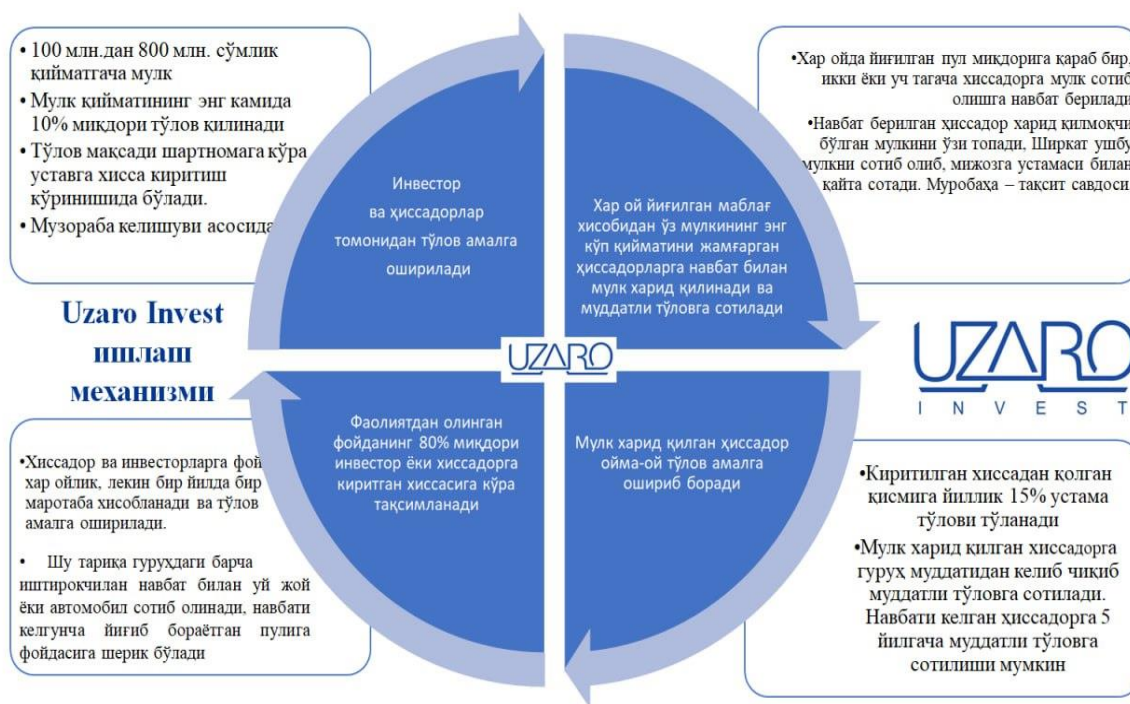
• 100 млн.дан 800 млн. сўмлик қийматгача мулк
• Мулк қийматининг энг камида 10% миқдори тўлов қилинади
• Тўлов мақсади шартномага кўра уставга хисса киритиш кўринишида бўлади.
• Музораба келишуви асосида

Инвестор ва ҳиссадорлар томонидан тўлов амалга оширилади

Хар ой йиғилган маблағ хисобидан ўз мулкининг энг кўп қийматини жамғарган ҳиссадорларга навбат билан мулк харид қилинади ва муддатли тўловга сотилади

•Хар ойда йиғилган пул миқдорига қараб бир, икки ёки уч тагача хиссадорга мулк сотиб олишга навбат берилади
•Навбат берилган ҳиссадор харид қилмоқчи бўлган мулкини ўзи топади, Ширкат ушбу мулкни сотиб олиб, мижозга устамаси билан қайта сотади. Муробаҳа – тақсит савдоси

Uzaro Invest ишлаш механизми

UZARO

UZARO INVEST

Фаолиятдан олинган фойданинг 80% миқдори инвестор ёки хиссадорга киритган хиссасига кўра тақсимланади

Мулк харид қилган ҳиссадор ойма-ой тўлов амалга ошириб боради

•Хиссадор ва инвесторларга фой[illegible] хар ойлик, лекин бир йилда бир маротаба хисобланади ва тўлов амалга оширилади.
• Шу тариқа гуруҳдаги барча иштирокчилан навбат билан уй жой ёки автомобил сотиб олинади, навбати келгунча йиғиб бораётган пулига фойдасига шерик бўлади

•Киритилган хиссадан қолган қисмига йиллик 15% устама тўлови тўланади
•Мулк харид қилган хиссадорга гуруҳ муддатидан келиб чиқиб муддатли тўловга сотилади. Навбати келган ҳиссадорга 5 йилгача муддатли тўловга сотилиши мумкин